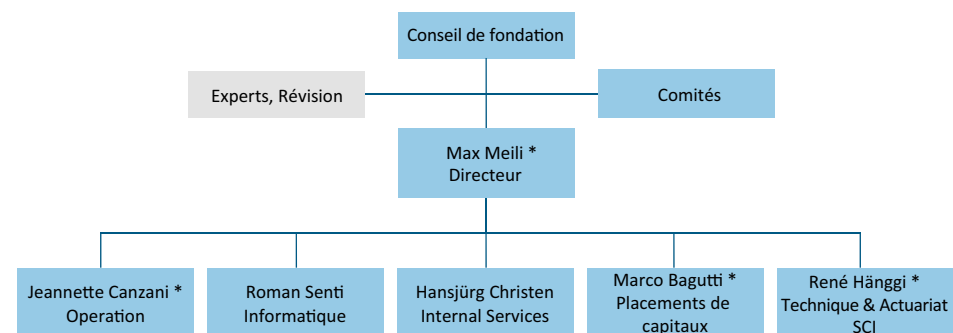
Conseil de fondation

Experts, Révision

Comités

Max Meili *
Directeur

Jeannette Canzani *
Operation

Roman Senti
Informatique

Hansjürg Christen
Internal Services

Marco Bagutti *
Placements de capitaux

René Hänggi *
Technique & Actuariat
SCI